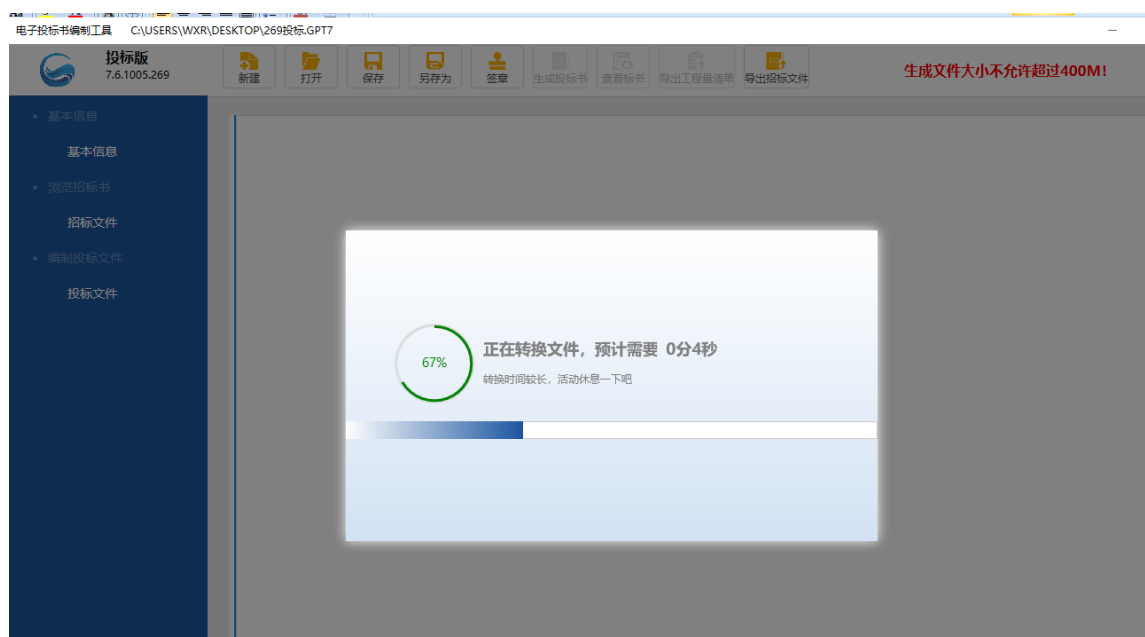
电子投标书编制工具 C:\USERS\WXR\DESKTOP\269投标.GPT7

投标版
7.6.1005.269

新建 打开 保存 另存为 签章 生成投标书 查看标书 导出工程量清单 导出招标文件

生成文件大小不允许超过400M!

• 基本信息
基本信息
• 浏览招标书
招标文件
• 编制投标文件
投标文件

67%

正在转换文件，预计需要 0分4秒

转换时间较长，活动休息一下吧